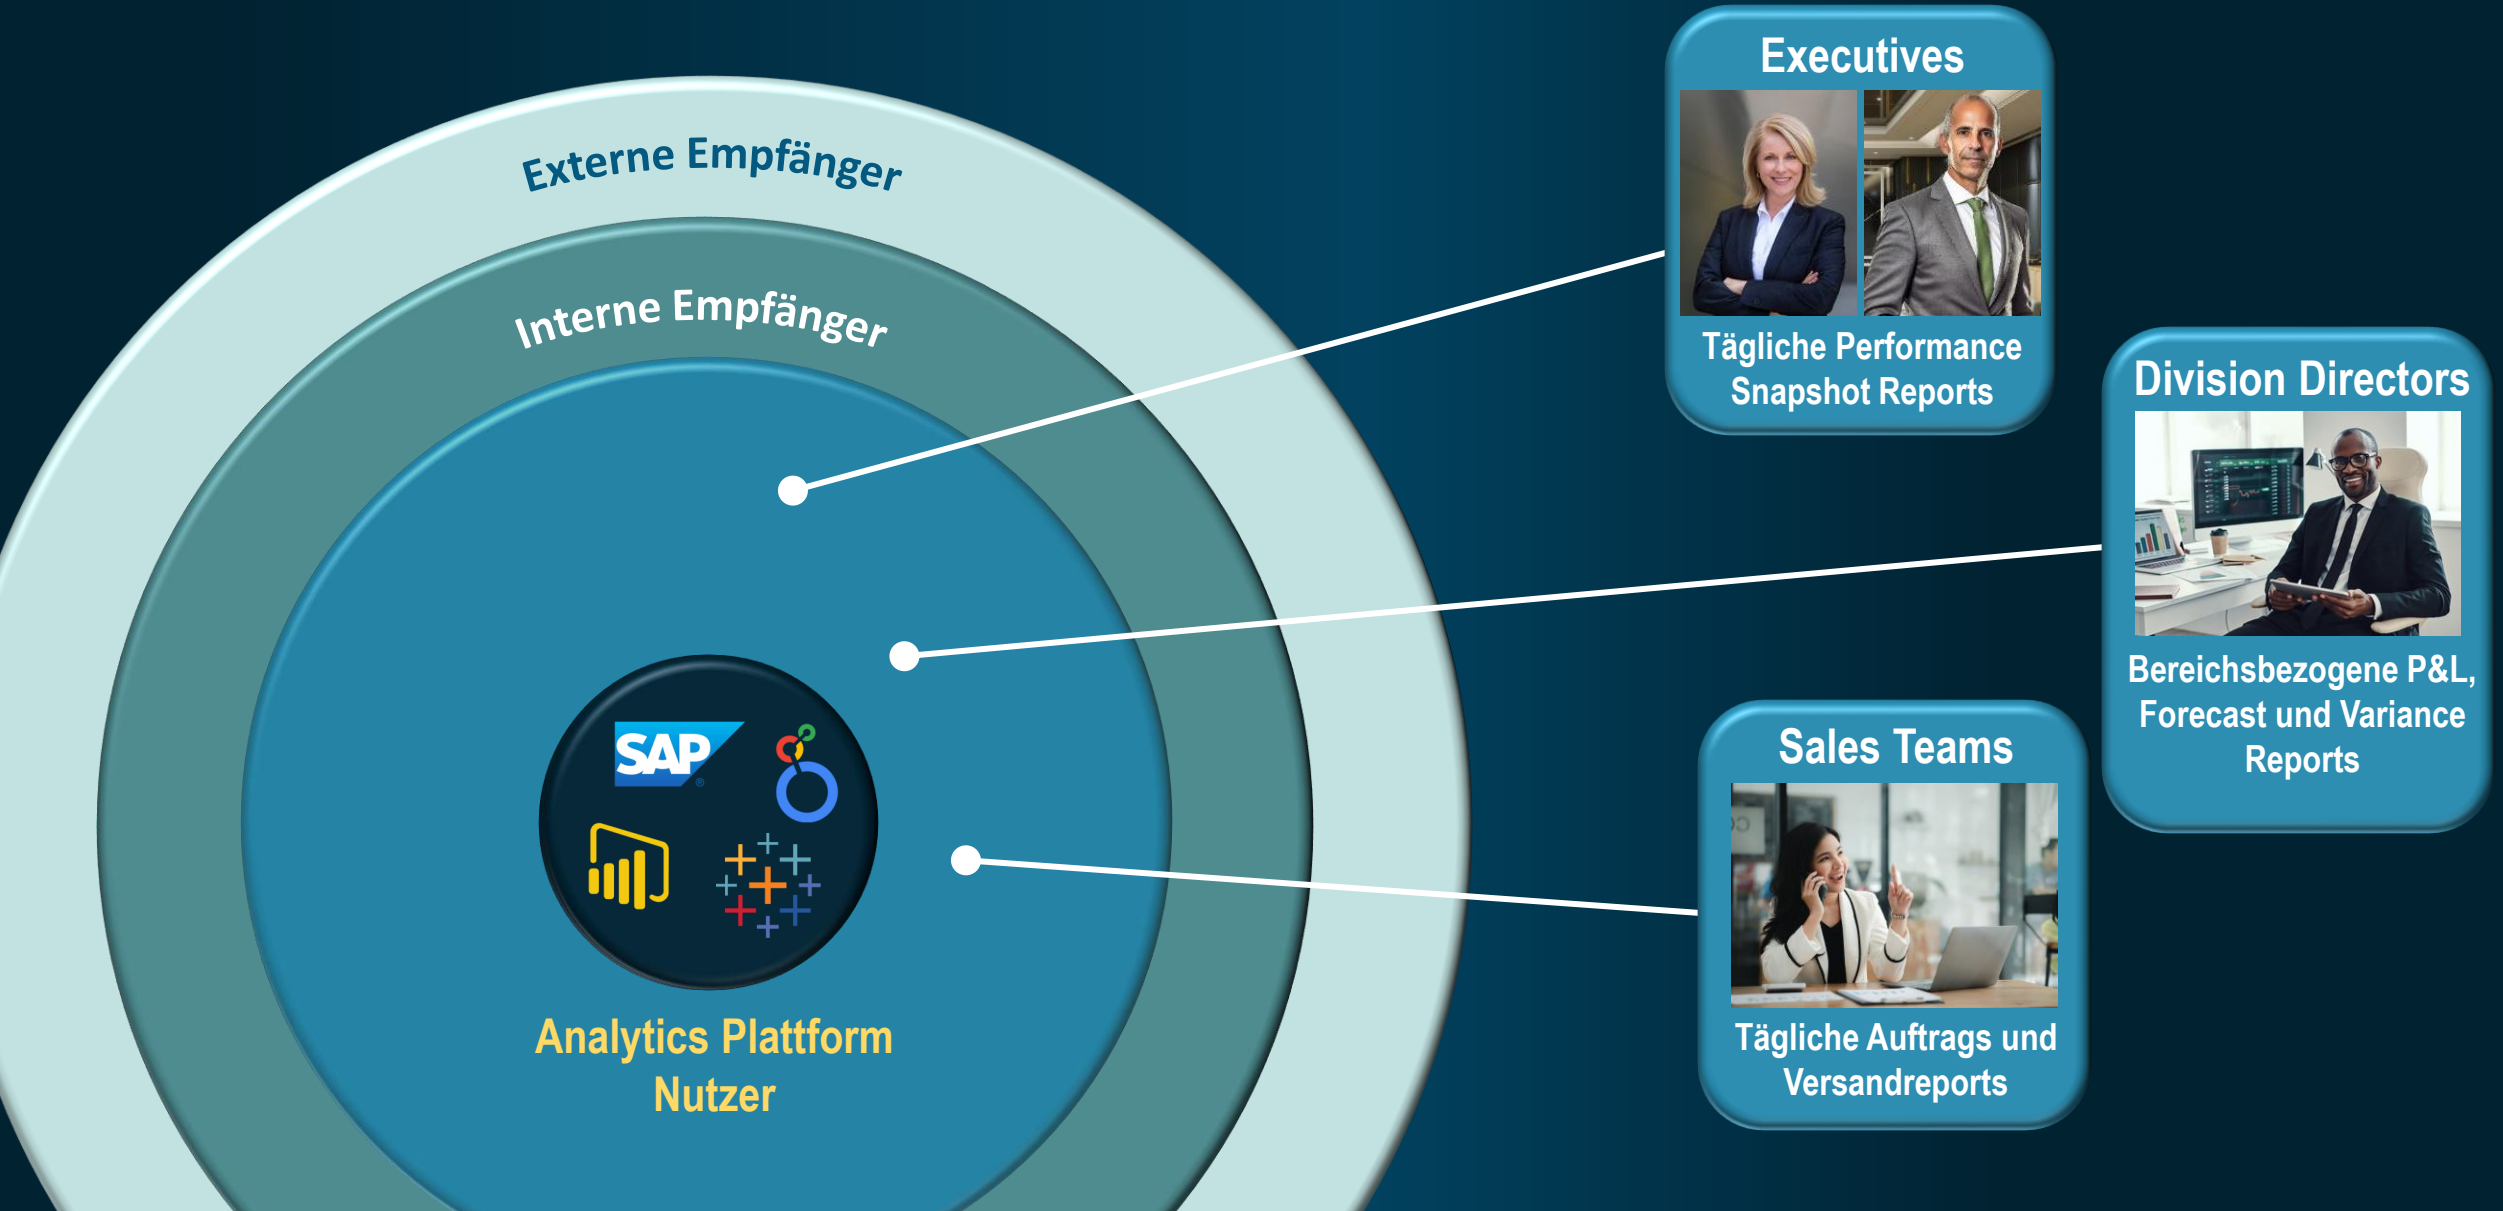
Externe Empfänger

Interne Empfänger

SAP

Analytics Plattform Nutzer

Executives

Tägliche Performance Snapshot Reports

Division Directors

Bereichsbezogene P&L, Forecast und Variance Reports

Sales Teams

Tägliche Auftrags und Versandreports